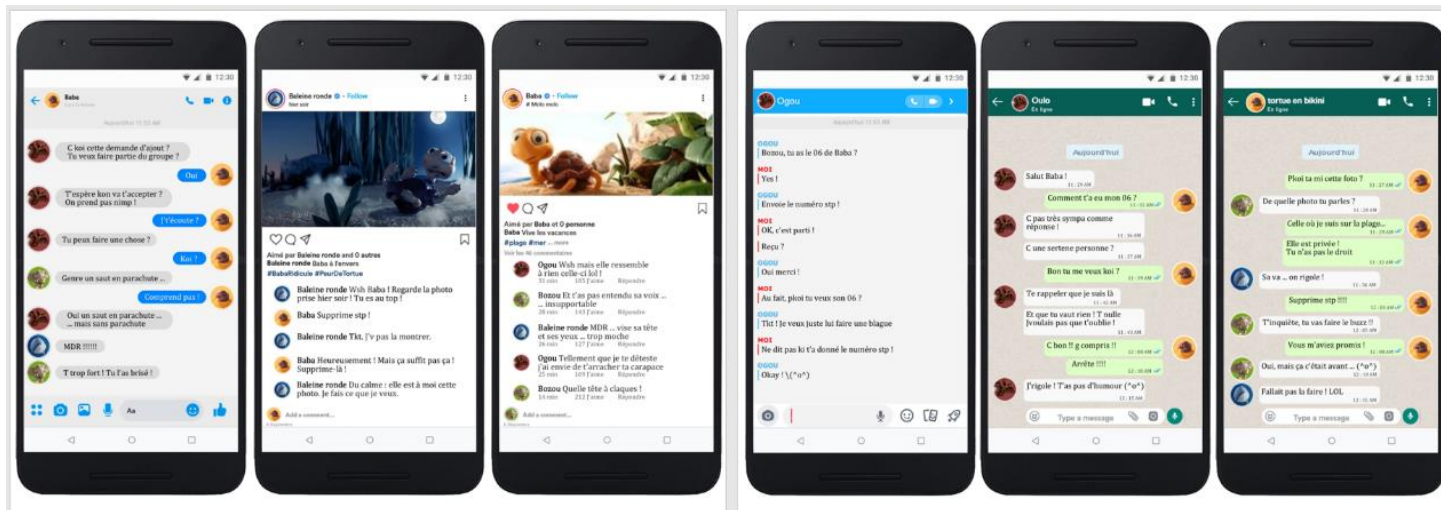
12:30

Baba

C koi cette demande d'ajout ? Tu veux faire partie du groupe ?

Oui

T'espère kon va t'accepter ? On prend pas nimp !

J'écoute ?

Tu peux faire une chose ?

Koi ?

Genre un saut en parachute ...

Comprend pas !

Oui un sout en parachute ... mais sans parachute

MDR !!!!!!

T trop fort ! Tu l'as beisé !

Aa

12:30

Baleine ronde • Follow
hier soir

Aimé par Baleine ronde and 0 autres
Baleine ronde Baba à l'envers
#BabaRidicule #PourDeTortue

Baleine ronde Wsh Baba ! Regarde la photo prise hier soir ! Tu es au top !

Baba Supprime stp !

Baleine ronde Tkt. J'v pas la montrer.

Baba Heureusement ! Mais ça suffit pas ça ! Supprime-là !

Baleine ronde Du calme : elle est à moi cette photo. Je fais ce que je veux.

Add a comment...

12:30

Baba • Follow

Aimé par Baba et 0 personne
Baba Vive les vacances
#plage #mer ... more

Ogou Wsh mais elle ressemble à rien celle-ci lol !
Répondre

Bozou Et t'as pas entendu sa voix ... insupportable
Répondre

Baleine ronde MDR ... vise sa tête et ses yeux ... trop moche
Répondre

Ogou Tellement que je te déteste j'ai envie de t'arracher ta carapace
Répondre

Bozou Quelle tête à claques !
Répondre

Add a comment...

12:30

Ogou

OGOU
Bonou, tu as le 06 de Baba ?

MOI
Yes !

OGOU
Envoie le numéro stp !

MOI
OK, c'est parti !

Reçu ?

OGOU
Oui merci !

MOI
Au fait, pkoi tu veux son 06 ?

OGOU
Tkt ! Je veux juste lui faire une blague

MOI
Ne dit pas ki t'a donné le numéro stp !

OGOU
Okay ! \(^o^)

12:30

Oulo
En ligne

Aujourd'hui

Salut Baba !

Comment t'a eu mon 06 ?

C pas très sympa comme réponse !

C une sertene personne ?

Bon tu me veux koi ?

Te rappeler que je suis là

Et que tu vaut rien ! T nulle Jvoulais pas que t'oublie !

C bon !! g compris !!

Arrête !!!!

J'rigole ! T'as pas d'humour (^o^)

Type a message

12:30

tortue en bikini
En ligne

Aujourd'hui

Pkoi ta mi cette foto ?

De quelle photo tu parles ?

Celle où je suis sur la plage...

Elle est privée ! Tu n'as pas le droit

Sa va ... on rigole !

Supprime stp !!!!

T'inquiète, tu vas faire le buzz !!

Vous m'aviez promis !

Oui, mais ça c'était avant ... (^o^)

Fallait pas la faire ! LOL

Type a message